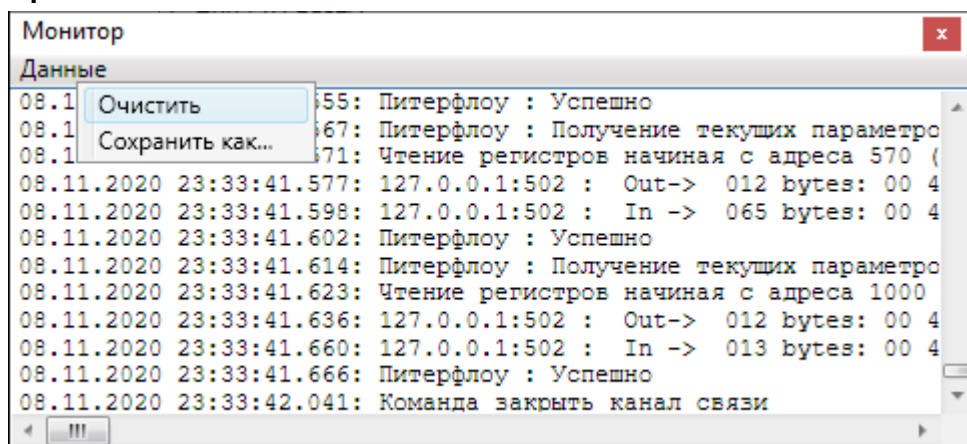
Монитор
x
Данные
Очистить
Сохранить как...
08.1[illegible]555: Питерфлоу : Успешно
08.1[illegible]567: Питерфлоу : Получение текущих параметро
08.1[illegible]571: Чтение регистров начиная с адреса 570 (
08.11.2020 23:33:41.577: 127.0.0.1:502 :  Out->  012 bytes: 00 4
08.11.2020 23:33:41.598: 127.0.0.1:502 :  In ->  065 bytes: 00 4
08.11.2020 23:33:41.602: Питерфлоу : Успешно
08.11.2020 23:33:41.614: Питерфлоу : Получение текущих параметро
08.11.2020 23:33:41.623: Чтение регистров начиная с адреса 1000
08.11.2020 23:33:41.636: 127.0.0.1:502 :  Out->  012 bytes: 00 4
08.11.2020 23:33:41.660: 127.0.0.1:502 :  In ->  013 bytes: 00 4
08.11.2020 23:33:41.666: Питерфлоу : Успешно
08.11.2020 23:33:42.041: Команда закрыть канал связи